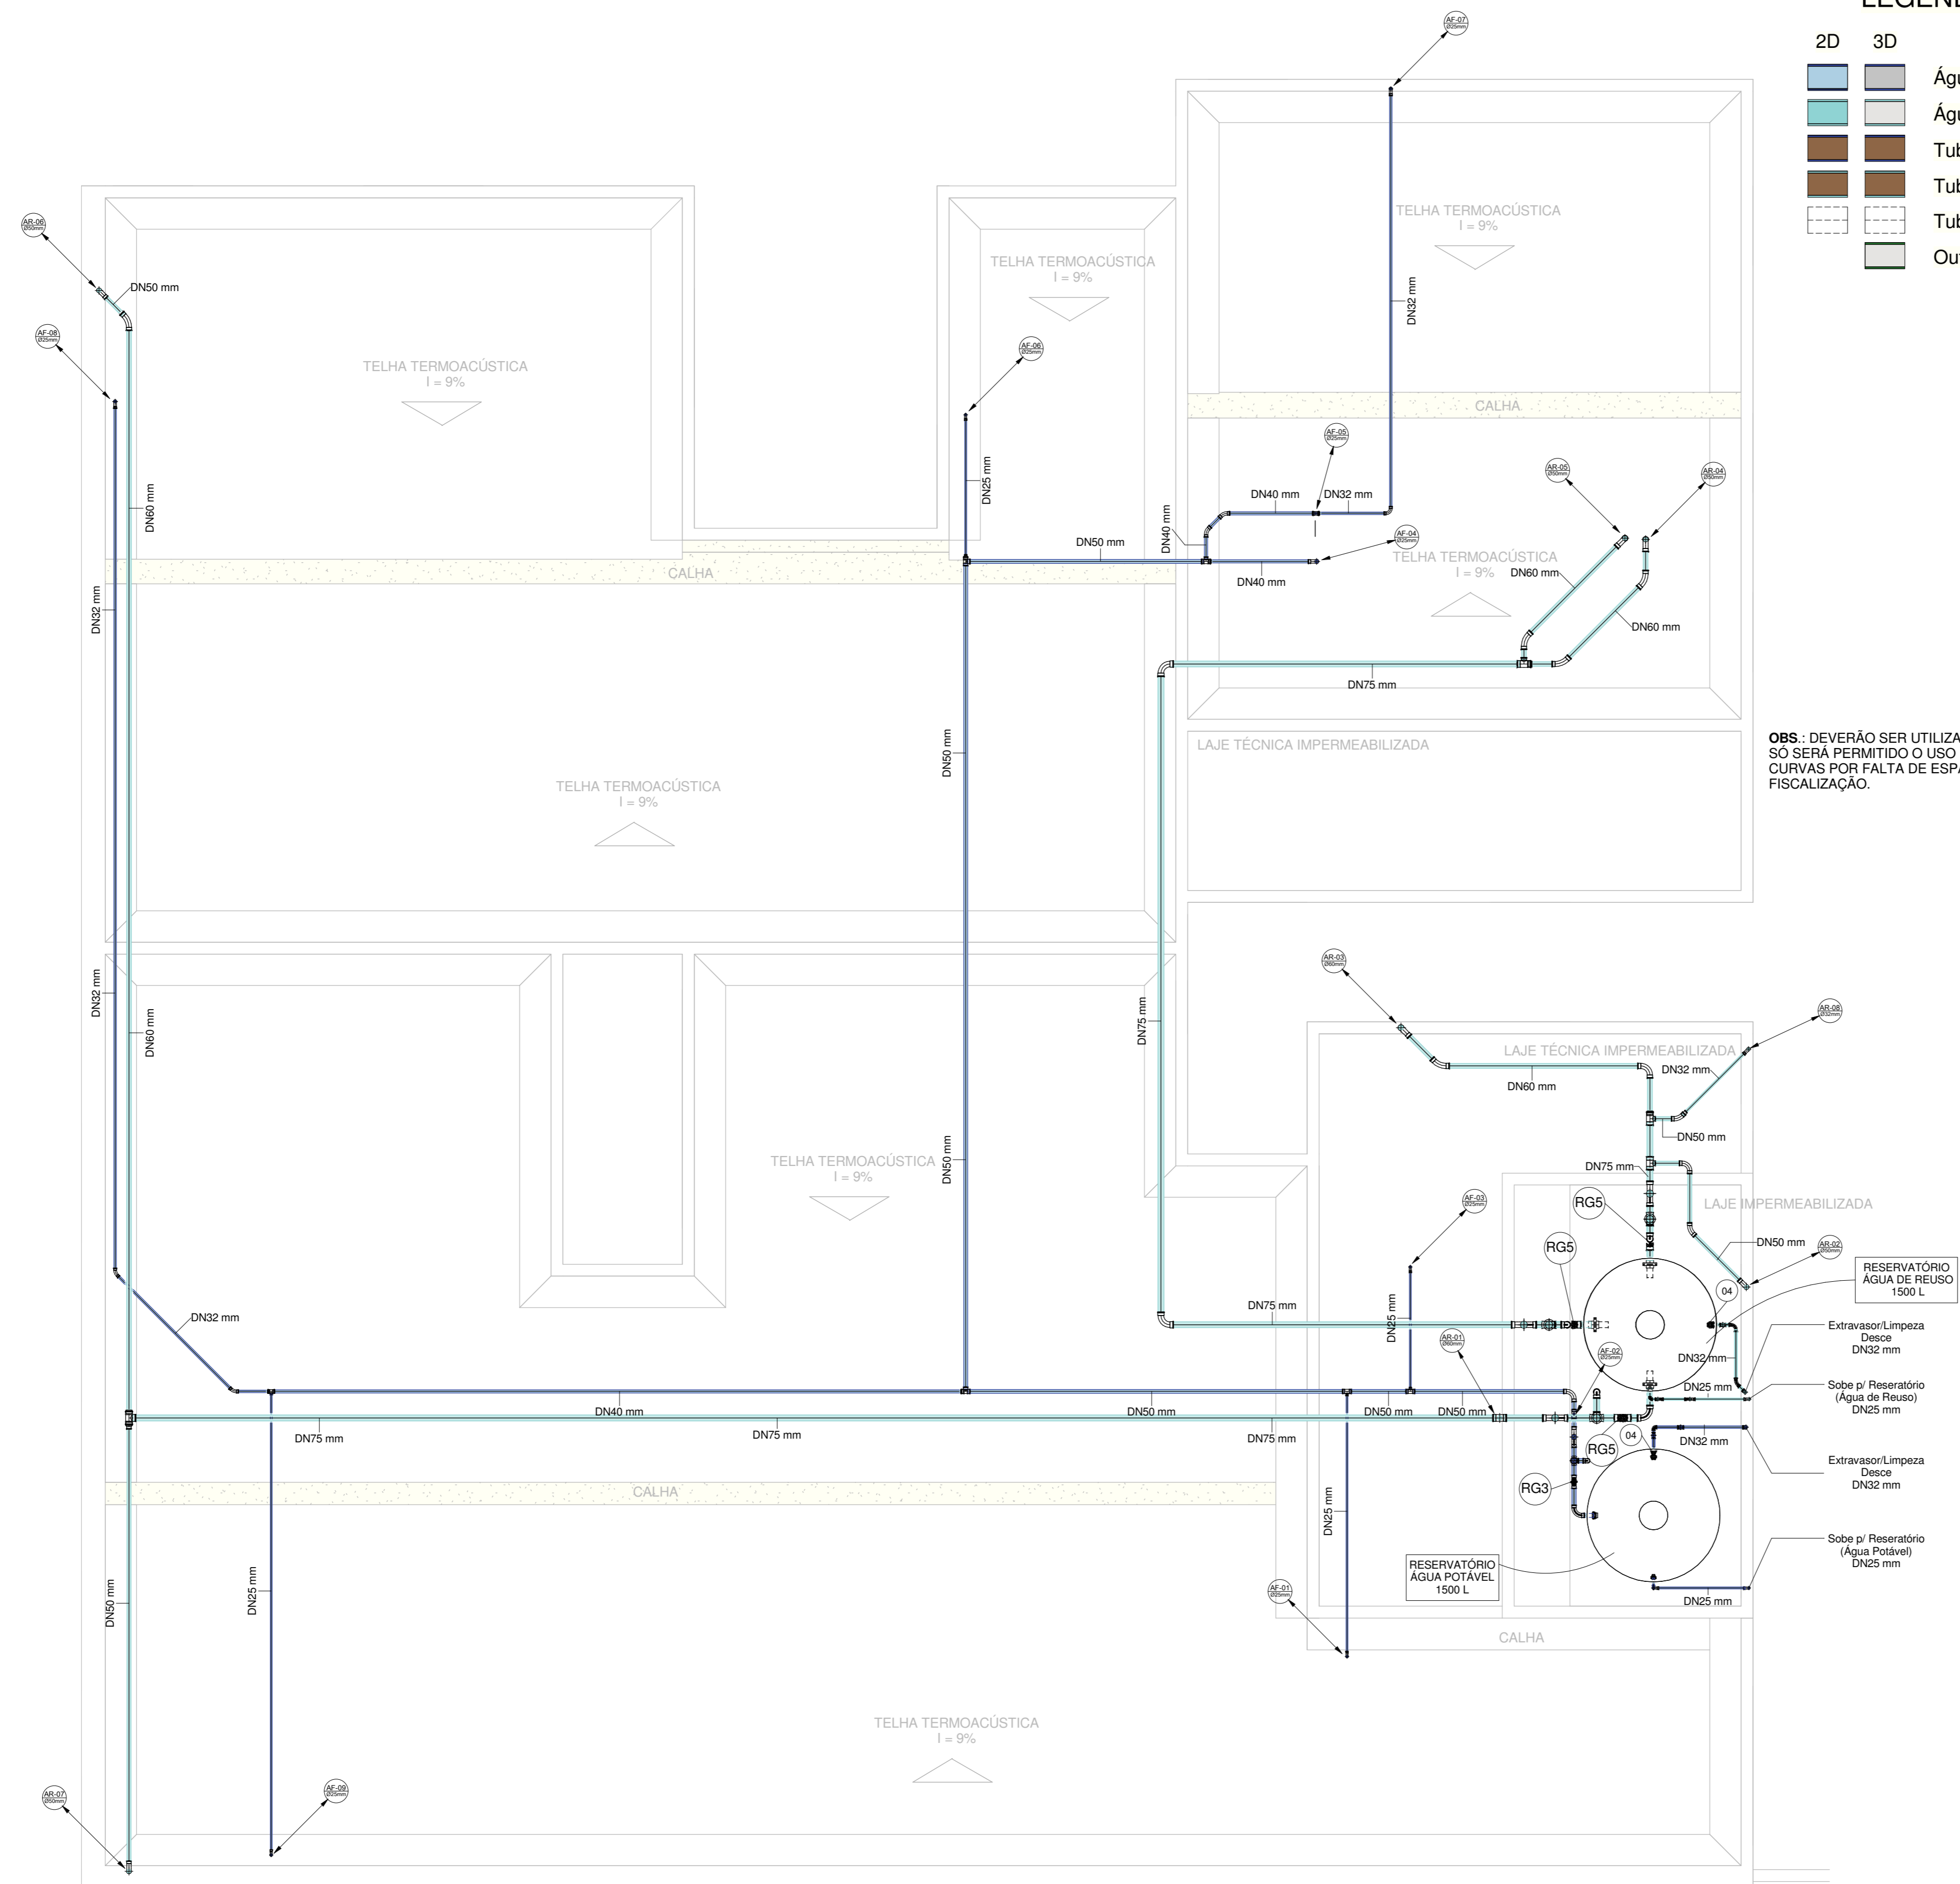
LEGEN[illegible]

2D 3D

Ágı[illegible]
Ágı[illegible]
Tub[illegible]
Tub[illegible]
Tub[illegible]
Ou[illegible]

AF-07 Ø25mm

AR-06 Ø50mm

DN50 mm

AF-08 Ø25mm

TELHA TERMOACÚSTICA
I = 9%

TELHA TERMOACÚSTICA
I = 9%

TELHA TERMOACÚSTICA
I = 9%

DN32 mm

AF-06 Ø25mm

DN25 mm

CALHA

AF-05 Ø25mm

AR-05 Ø50mm

AR-04 Ø50mm

DN40 mm

DN32 mm

DN40 mm

DN50 mm

AF-04 Ø25mm

TELHA TERMOACÚSTICA
I = 9%

DN60 mm

DN40 mm

DN60 mm

DN60 mm

DN32 mm

CALHA

DN75 mm

LAJE TÉCNICA IMPERMEABILIZADA

OBS.: DEVERÃO SER UTILIZA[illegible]
SÓ SERÁ PERMITIDO O USO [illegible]
CURVAS POR FALTA DE ESPA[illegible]
FISCALIZAÇÃO.

DN50 mm

TELHA TERMOACÚSTICA
I = 9%

DN32 mm

DN60 mm

AR-03 Ø60mm

DN75 mm

AR-08 Ø32mm

LAJE TÉCNICA IMPERMEABILIZADA

DN32 mm

DN60 mm

DN50 mm

DN75 mm

TELHA TERMOACÚSTICA
I = 9%

DN50 mm

AF-03 Ø25mm

RG5

LAJE IMPERMEABILIZADA

RG5

DN50 mm

AR-02 Ø50mm

RESERVATÓRIO
ÁGUA DE REUSO
1500 L

04

DN32 mm

DN75 mm

DN25 mm

AR-01 Ø60mm

AF-02 Ø25mm

Extravasor/Limpeza
Desce
DN32 mm

DN32 mm

DN25 mm

Sobe p/ Reseratório
(Água de Reuso)
DN25 mm

DN40 mm

DN50 mm

DN50 mm

DN50 mm

DN75 mm

DN75 mm

DN75 mm

04

DN32 mm

RG5

RG3

Extravasor/Limpeza
Desce
DN32 mm

CALHA

DN25 mm

RESERVATÓRIO
ÁGUA POTÁVEL
1500 L

Sobe p/ Reseratório
(Água Potável)
DN25 mm

DN50 mm

DN25 mm

AF-01 Ø25mm

DN25 mm

CALHA

TELHA TERMOACÚSTICA
I = 9%

AR-07 Ø50mm

AF-09 Ø25mm